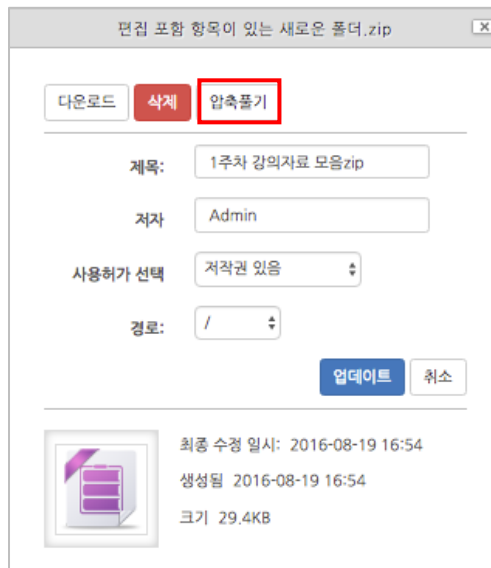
편집 포함 항목이 있는 새로운 폴더.zip

다운로드 삭제 압축풀기

제목: 1주차 강의자료 모음zip

저자 Admin

사용허가 선택 저작권 있음

경로: /

업데이트 취소

최종 수정 일시: 2016-08-19 16:54

생성됨 2016-08-19 16:54

크기 29.4KB